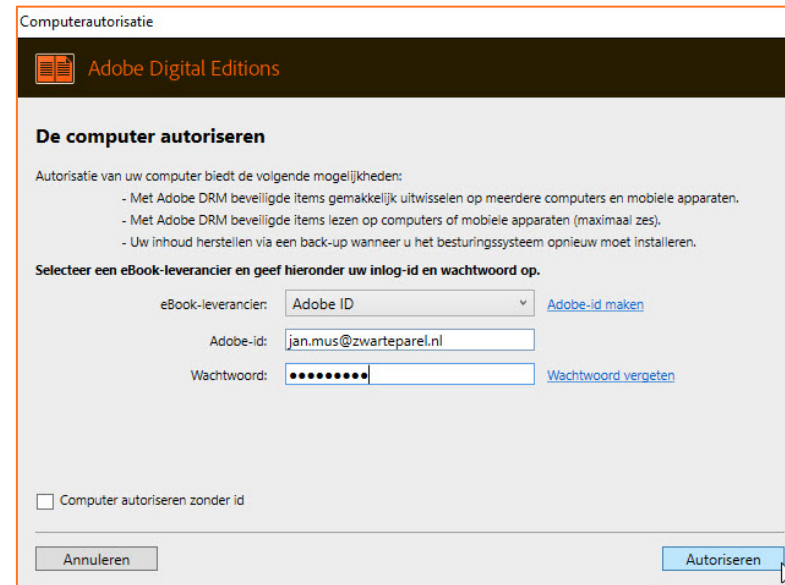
Computerautorisatie

Adobe Digital Editions

De computer autoriseren

Autorisatie van uw computer biedt de volgende mogelijkheden:

- Met Adobe DRM beveiligde items gemakkelijk uitwisselen op meerdere computers en mobiele apparaten.
- Met Adobe DRM beveiligde items lezen op computers of mobiele apparaten (maximaal zes).
- Uw inhoud herstellen via een back-up wanneer u het besturingssysteem opnieuw moet installeren.

Selecteer een eBook-leverancier en geef hieronder uw inlog-id en wachtwoord op.

eBook-leverancier: Adobe ID Adobe-id maken

Adobe-id: jan.mus@zwarteparel.nl

Wachtwoord: ••••••••• Wachtwoord vergeten

Computer autoriseren zonder id

Annuleren

Autoriseren